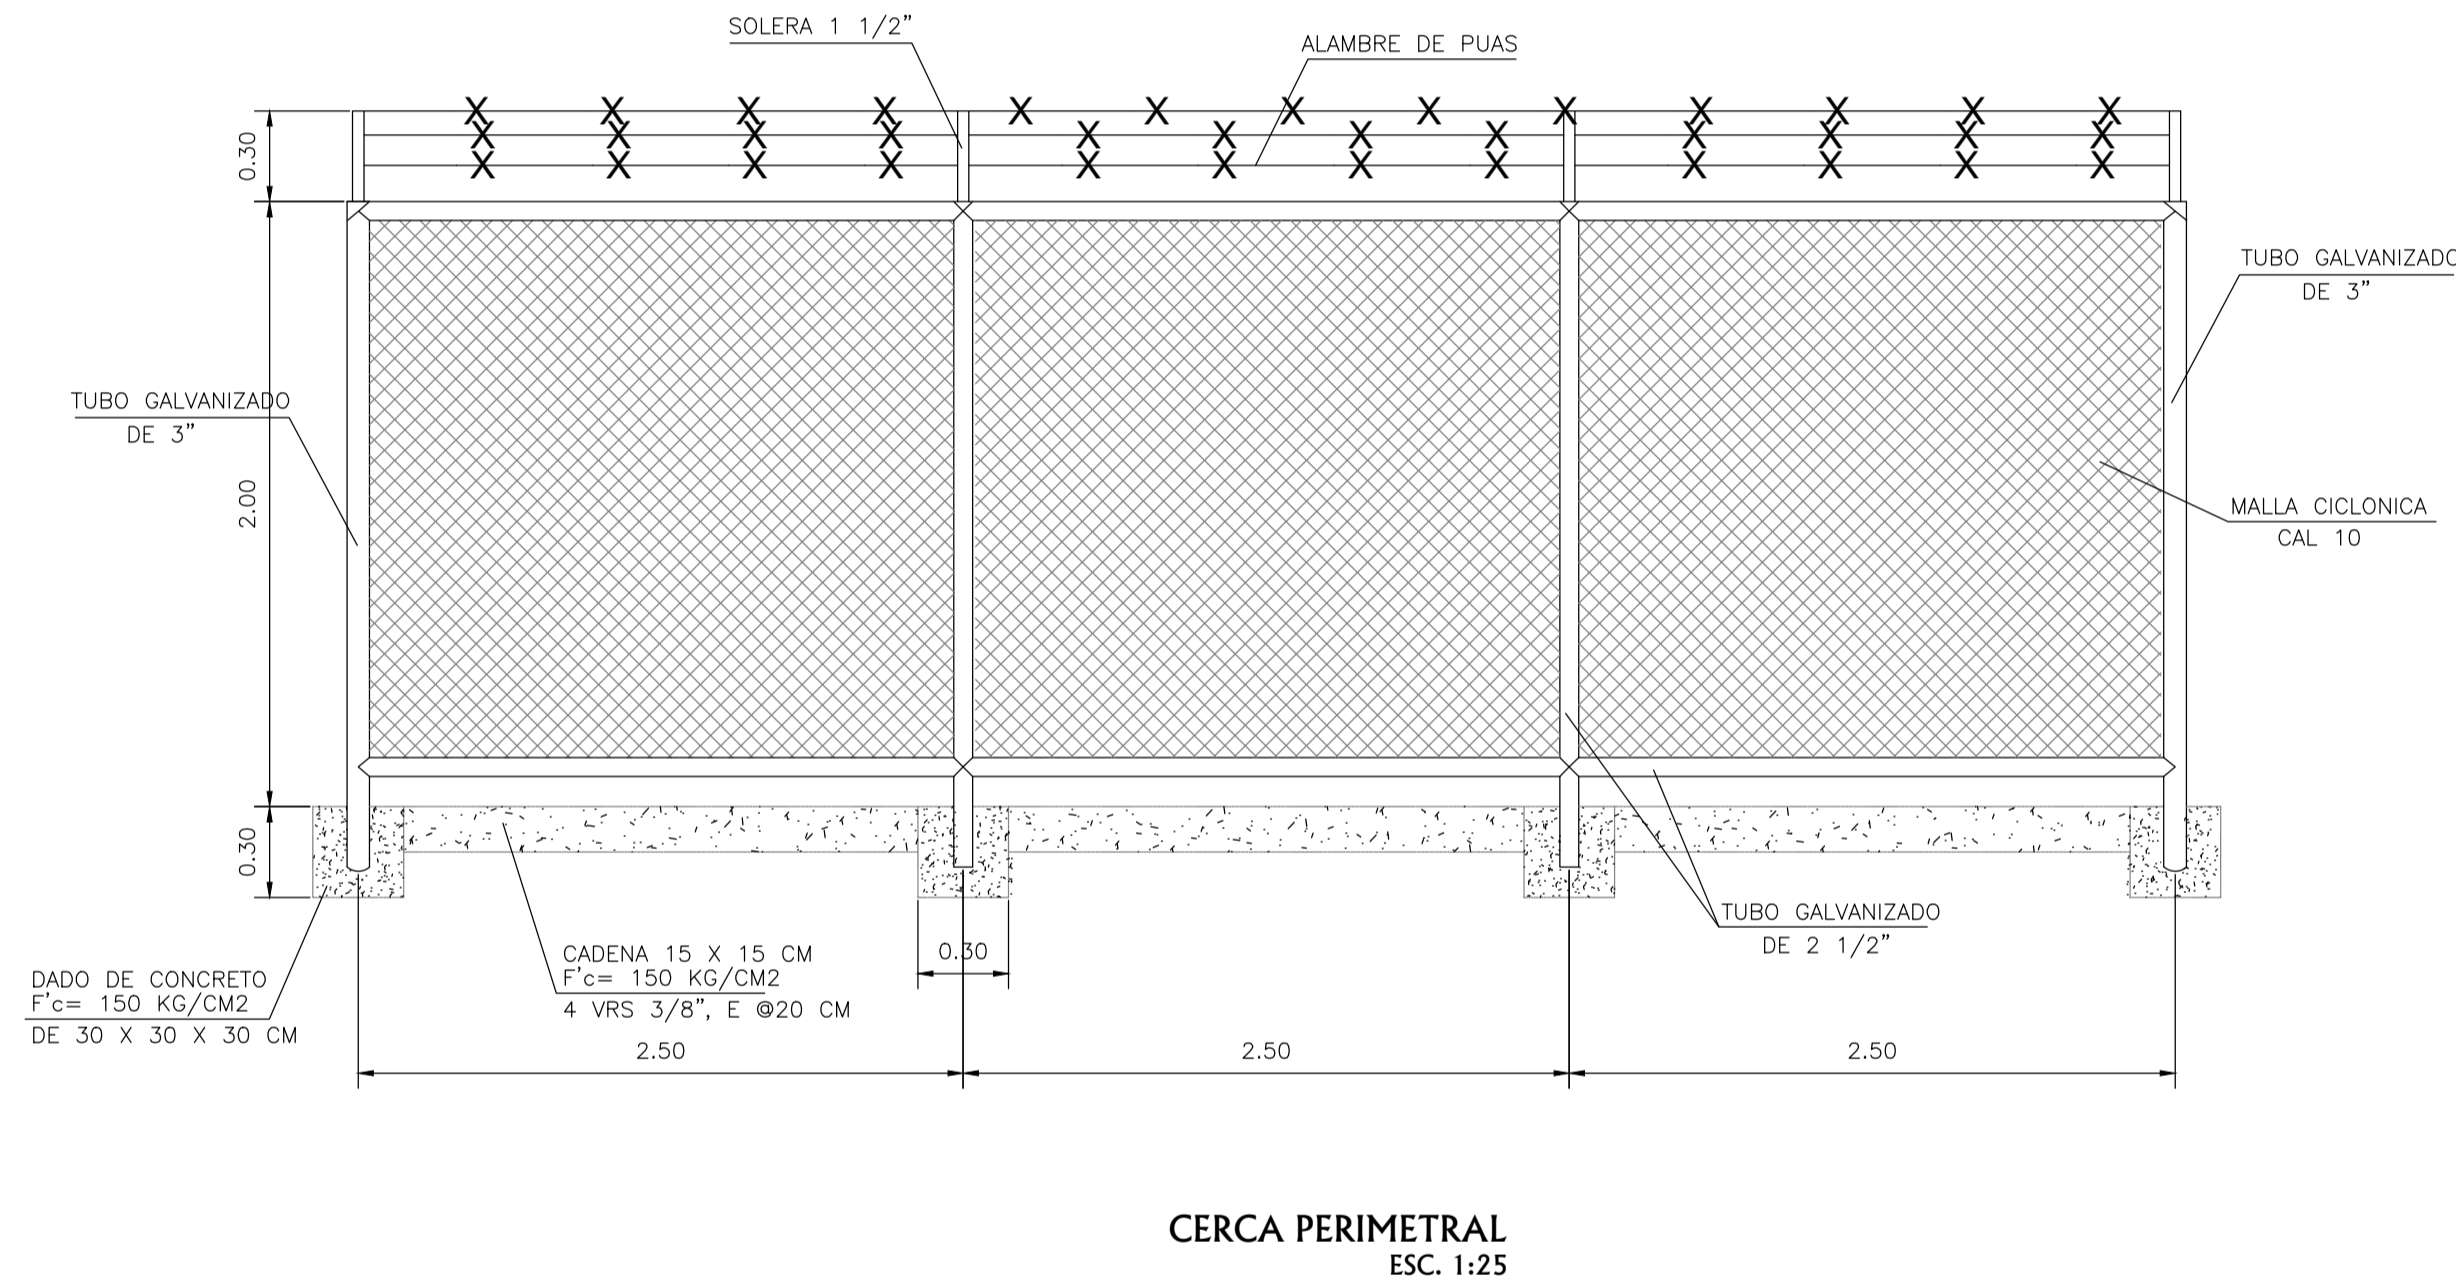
SOLERA 1 1/2"

ALAMBRE DE PUAS

0.30

TUBO GALVANIZADO
DE 3"

TUBO GALVANIZADO
DE 3"

2.00

MALLA CICLONICA
CAL 10

0.30

TUBO GALVANIZADO
DE 2 1/2"

0.30

CADENA 15 X 15 CM
F'c= 150 KG/CM2
4 VRS 3/8", E @20 CM

DADO DE CONCRETO
F'c= 150 KG/CM2
DE 30 X 30 X 30 CM

2.50

2.50

2.50

CERCA PERIMETRAL
ESC. 1:25